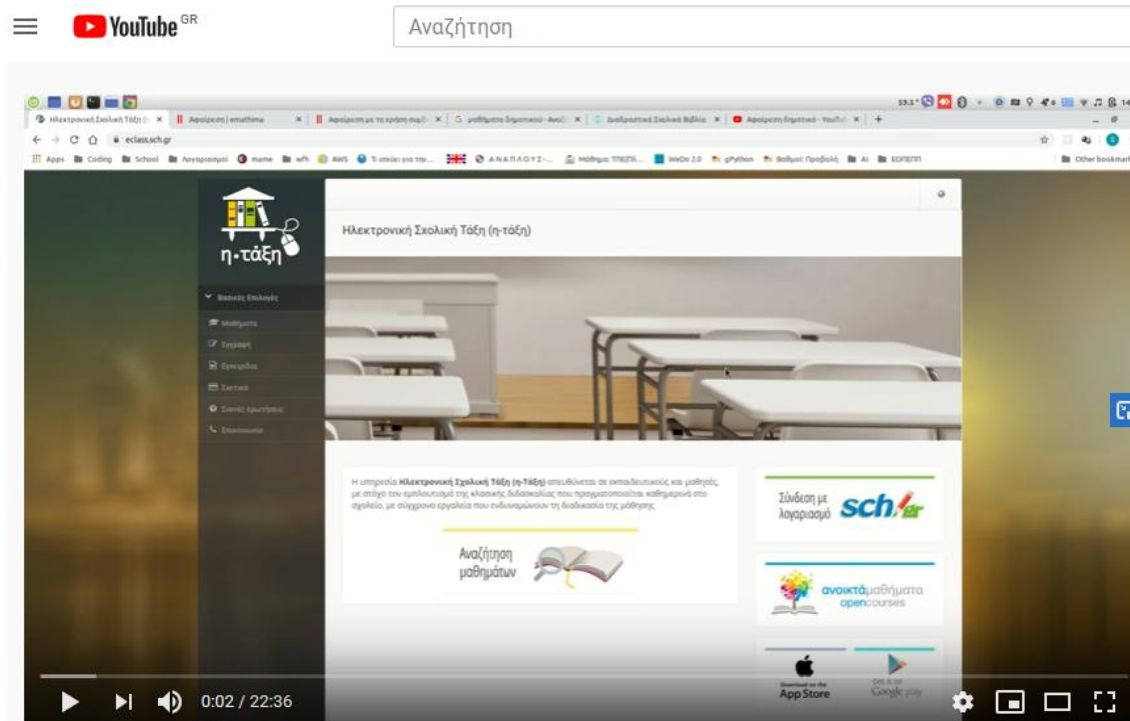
YouTube GR

Αναζήτηση

Ηλεκτρονική Σχολική Τάξη (η-τάξη) | Αφαίρεση | emathima | Αφαίρεση με τη χρήση συμβ | μαθήματα δημοτικού - Αναζ | Διαδραστικά Σχολικά Βιβλία | Αφαίρεση δημοτικό - YouTube

eclass.sch.gr

Apps | Coding | School | Λογαριασμοί | mame | wfh | AWS | ΑΝΑΠΑΟΥΣ | Μάθημα | WeDo 2.0 | gPython | Βαθμοί Προβολή | AI | ΕΟΠΠΠ | Other bookmarks

η-τάξη

Βασικές Επιλογές

Μαθήματα

Εγγραφή

Εγχειρίδια

Εκπαιδευτικά

Συχνές ερωτήσεις

Επικοινωνία

Ηλεκτρονική Σχολική Τάξη (η-τάξη)

Η υπηρεσία Ηλεκτρονική Σχολική Τάξη (η-Τάξη) απευθύνεται σε εκπαιδευτικούς και μαθητές, με στόχο τον εμπλουτισμό της κλασικής διδασκαλίας που πραγματοποιείται καθημερινά στο σχολείο, με σύγχρονα εργαλεία που ενδυναμώνουν τη διαδικασία της μάθησης.

Αναζήτηση μαθημάτων

Σύνδεση με λογαριασμό sch.gr

ανοικτάμαθήματα opencourses

Download on the App Store

Get it on Google play

0:02 / 22:36